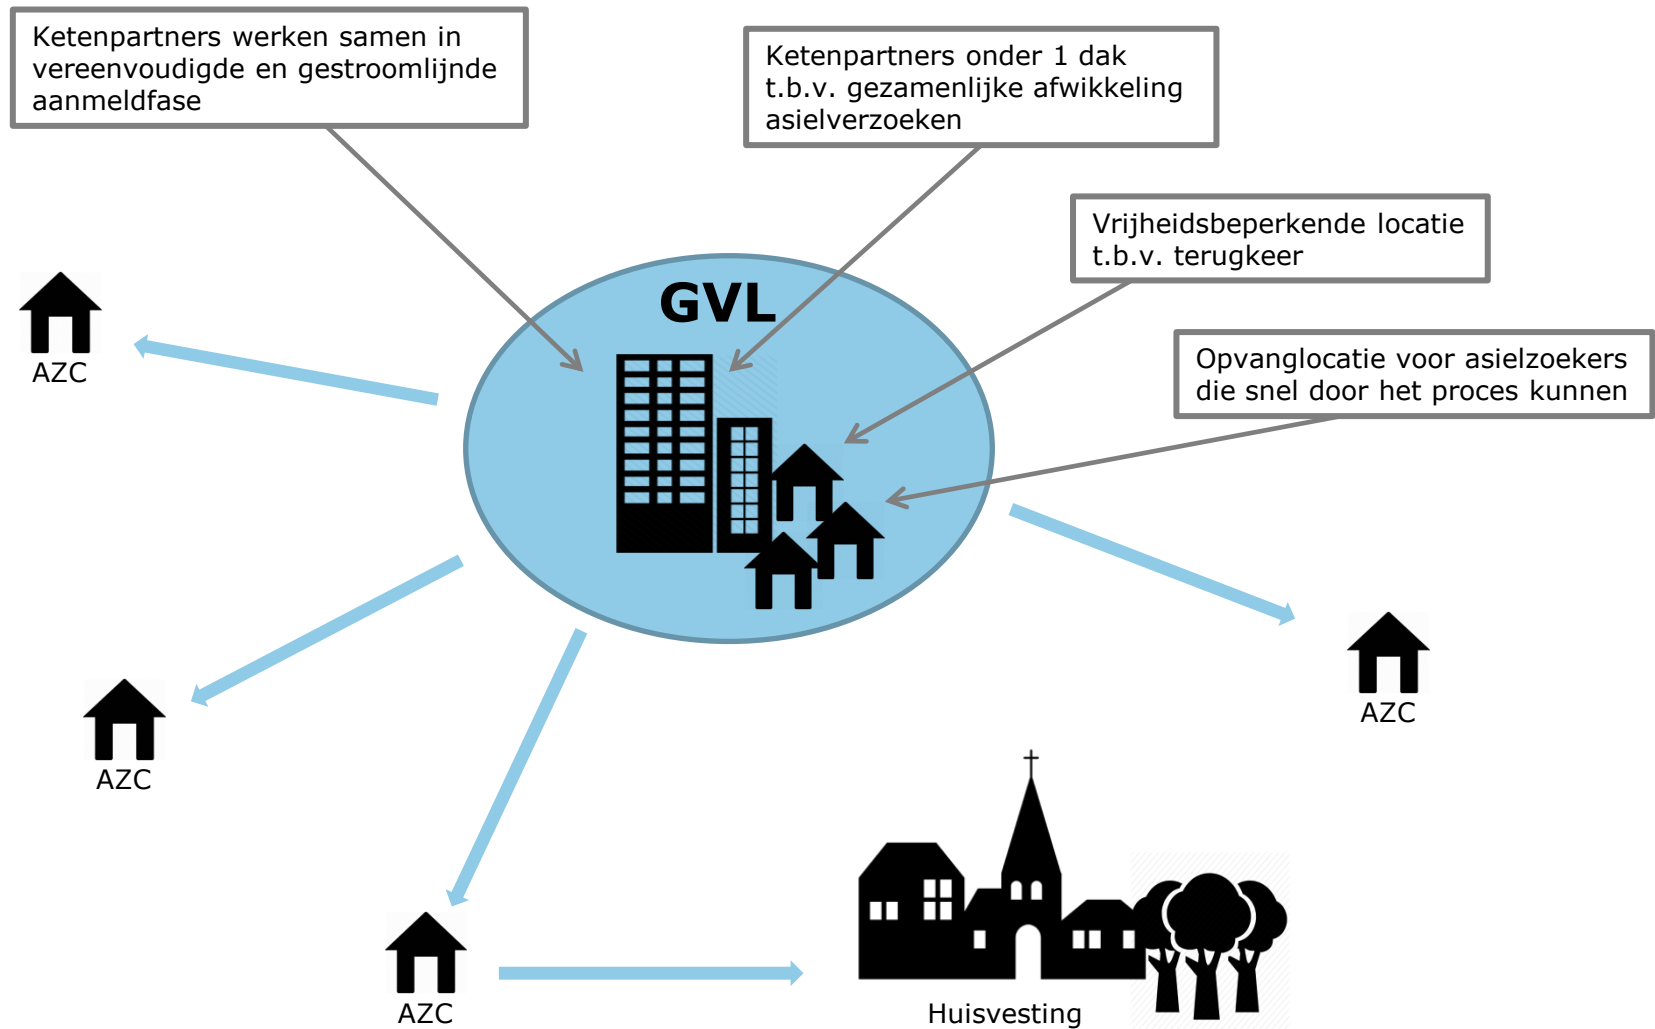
Ketenpartners werken samen in vereenvoudigde en gestroomlijnde aanmeldfase

Ketenpartners onder 1 dak t.b.v. gezamenlijke afwikkeling asielverzoeken

Vrijheidsbeperkende locatie t.b.v. terugkeer

Opvanglocatie voor asielzoekers die snel door het proces kunnen

GVL

AZC

AZC

AZC

AZC

Huisvesting